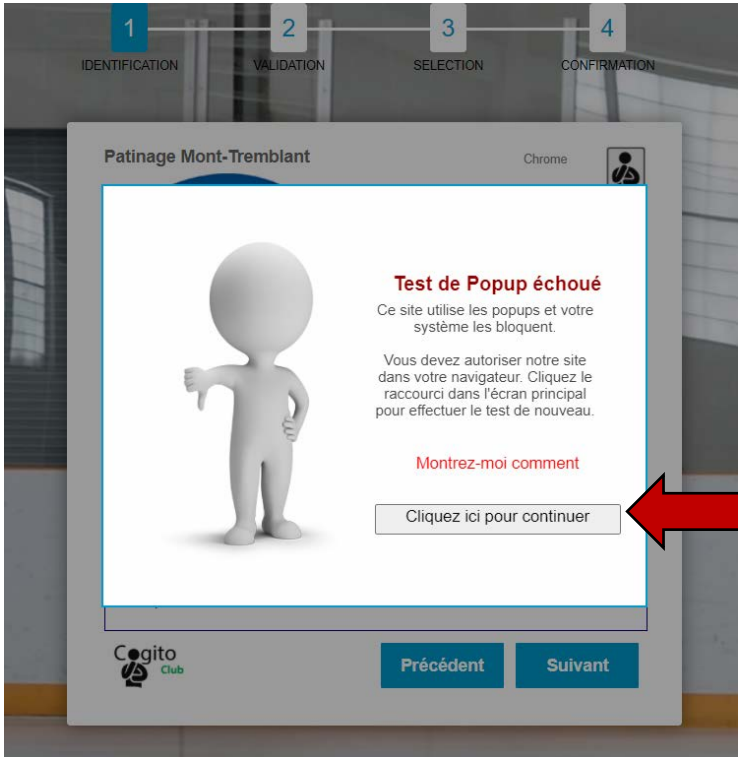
1 IDENTIFICATION
2 VALIDATION
3 SELECTION
4 CONFIRMATION

Patinage Mont-Tremblant

Chrome

Test de Popup échoué

Ce site utilise les popups et votre système les bloquent.

Vous devez autoriser notre site dans votre navigateur. Cliquez le raccourci dans l'écran principal pour effectuer le test de nouveau.

Montrez-moi comment

Cliquez ici pour continuer

Cogito Club

Précédent

Suivant